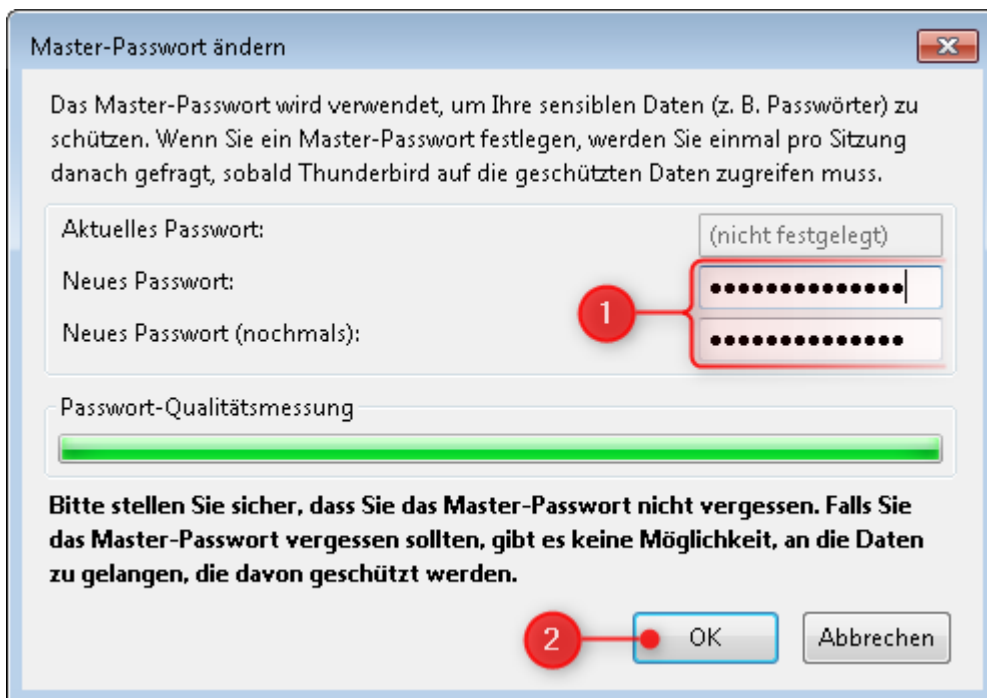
Master-Passwort ändern

Das Master-Passwort wird verwendet, um Ihre sensiblen Daten (z. B. Passwörter) zu schützen. Wenn Sie ein Master-Passwort festlegen, werden Sie einmal pro Sitzung danach gefragt, sobald Thunderbird auf die geschützten Daten zugreifen muss.

Aktuelles Passwort: (nicht festgelegt)

Neues Passwort: ••••••••••••••

Neues Passwort (nochmals): ••••••••••••••

1

Passwort-Qualitätsmessung

Bitte stellen Sie sicher, dass Sie das Master-Passwort nicht vergessen. Falls Sie das Master-Passwort vergessen sollten, gibt es keine Möglichkeit, an die Daten zu gelangen, die davon geschützt werden.

2

OK

Abbrechen